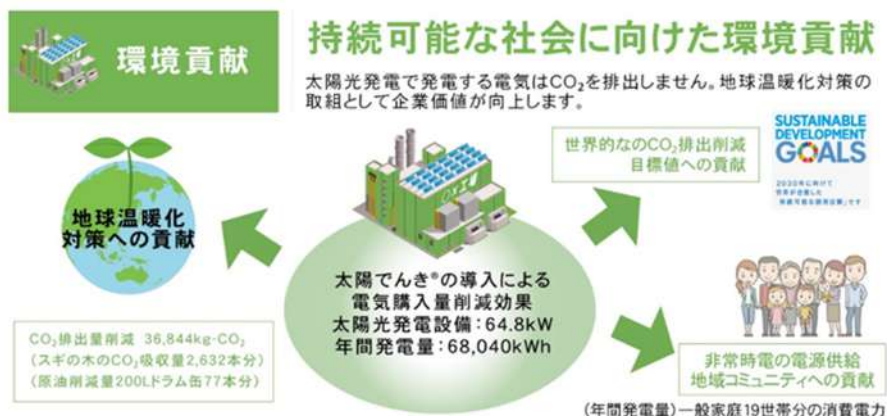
環境貢献

持続可能な社会に向けた環境貢献

太陽光発電で発電する電気は$CO_2$を排出しません。地球温暖化対策の取組として企業価値が向上します。

世界的なの$CO_2$排出削減目標値への貢献

SUSTAINABLE DEVELOPMENT GOALS

2030年に向けて世界が合意した「持続可能な開発目標」です

地球温暖化対策への貢献

太陽でんき®の導入による電気購入量削減効果
太陽光発電設備：64.8kW
年間発電量：68,040kWh

$CO_2$排出量削減　36,844kg-$CO_2$
（スギの木の$CO_2$吸収量2,632本分）
（原油削減量200Lドラム缶77本分）

非常時電の電源供給
地域コミュニティへの貢献

(年間発電量)一般家庭19世帯分の消費電力